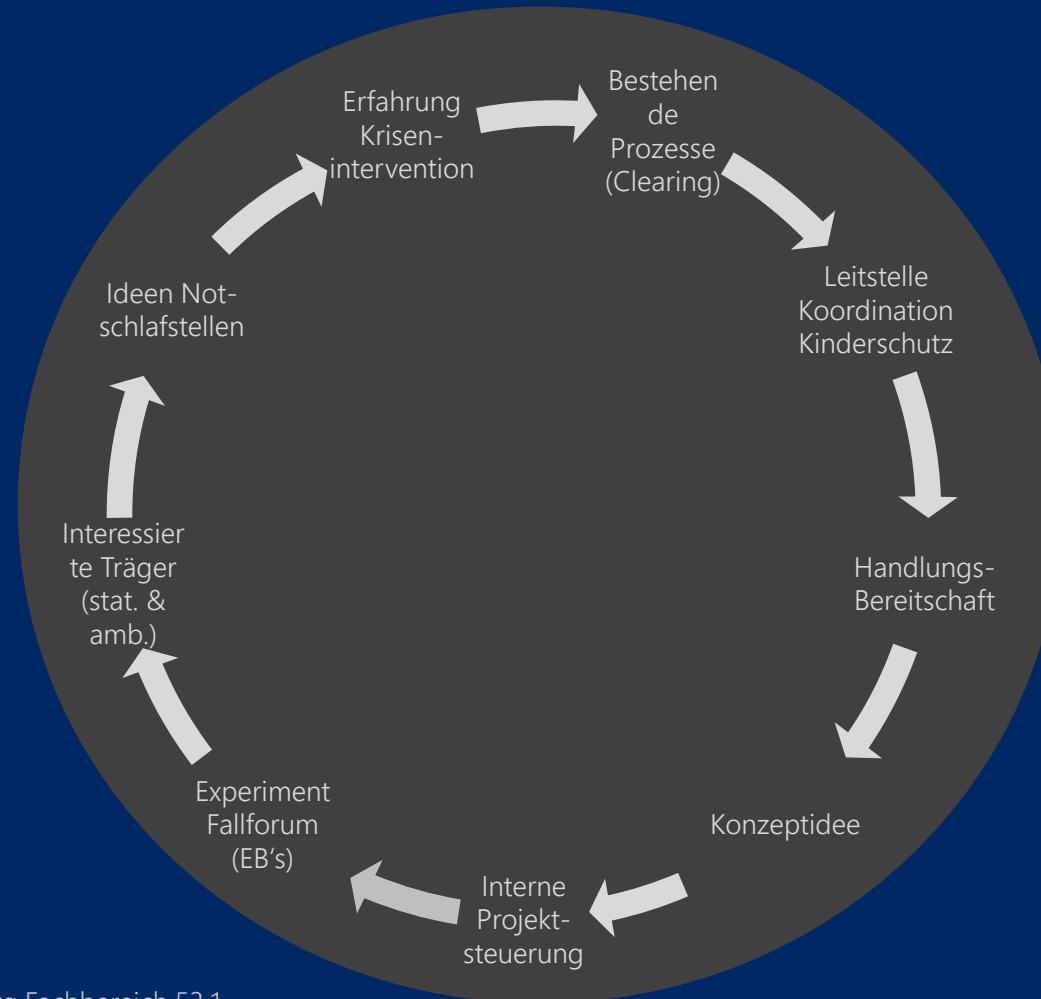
Erfahrung Krisenintervention

Bestehende Prozesse (Clearing)

Leitstelle Koordination Kinderschutz

Handlungs-Bereitschaft

Konzeptidee

Interne Projektsteuerung

Experiment Fallforum (EB's)

Interessierte Träger (stat. & amb.)

Ideen Notschlafstellen

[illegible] Fachbereich 52.1